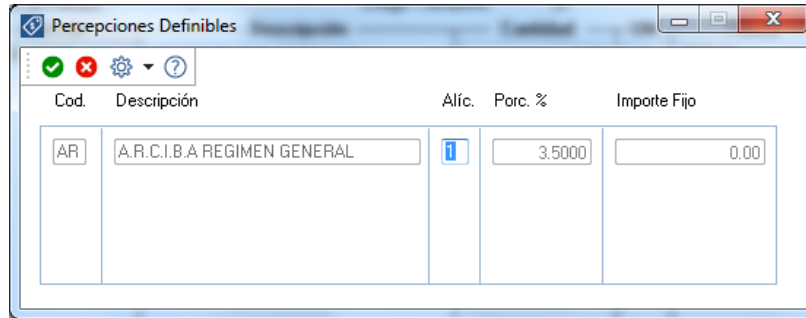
Percepciones Definibles

Cod. | Descripción | Alíc. | Porc. % | Importe Fijo

| Cod. | Descripción | Alíc. | Porc. % | Importe Fijo |
|---|---|---|---|---|
| AR | A.R.C.I.B.A REGIMEN GENERAL | 1 | 3.5000 | 0.00 |